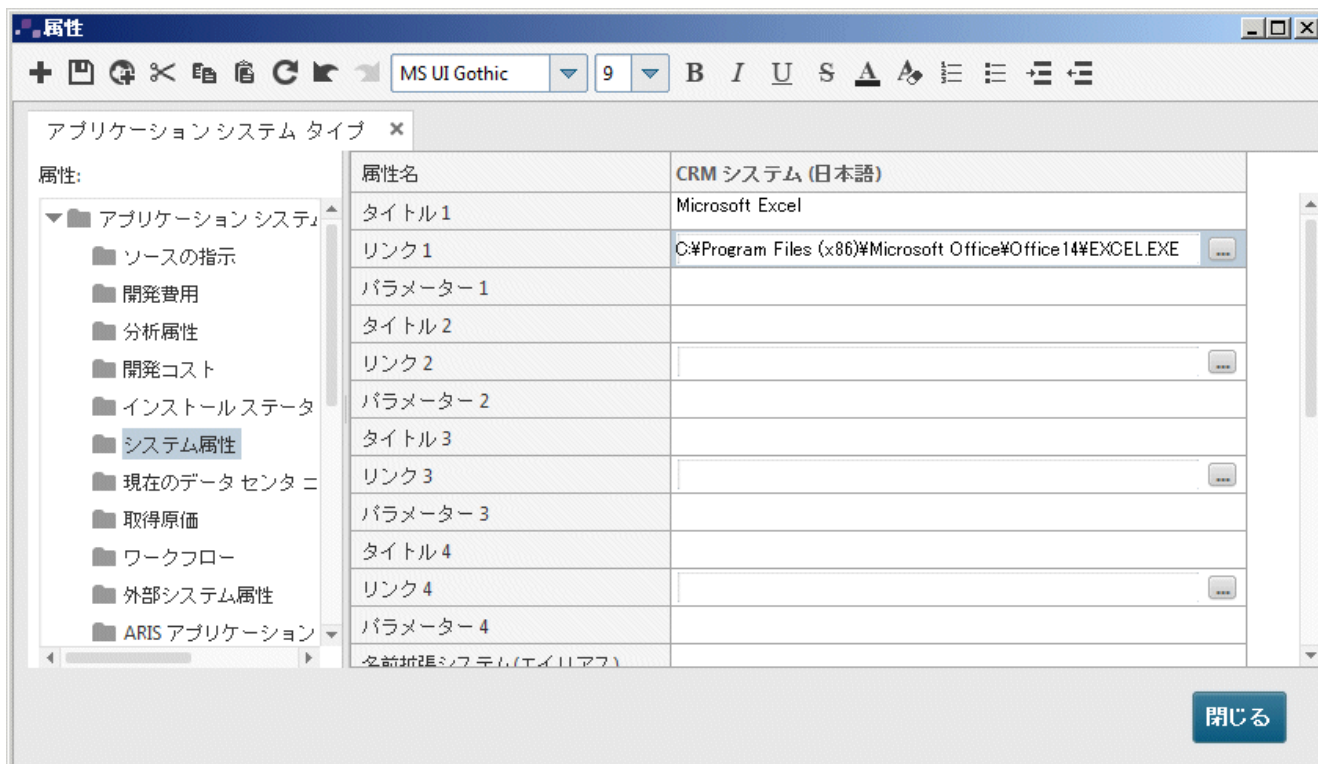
属性

MS UI Gothic 9 B I U S A

アプリケーション システム タイプ ×

属性:

アプリケーション システム
ソースの指示
開発費用
分析属性
開発コスト
インストール ステータ
システム属性
現在のデータ センタ ニ
取得原価
ワークフロー
外部システム属性
ARIS アプリケーション

| 属性名 | CRM システム (日本語) |
|---|---|
| タイトル 1 | Microsoft Excel |
| リンク 1 | C:¥Program Files (x86)¥Microsoft Office¥Office14¥EXCEL.EXE ... |
| パラメーター 1 | |
| タイトル 2 | |
| リンク 2 | ... |
| パラメーター 2 | |
| タイトル 3 | |
| リンク 3 | ... |
| パラメーター 3 | |
| タイトル 4 | |
| リンク 4 | ... |
| パラメーター 4 | |
| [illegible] | |

閉じる